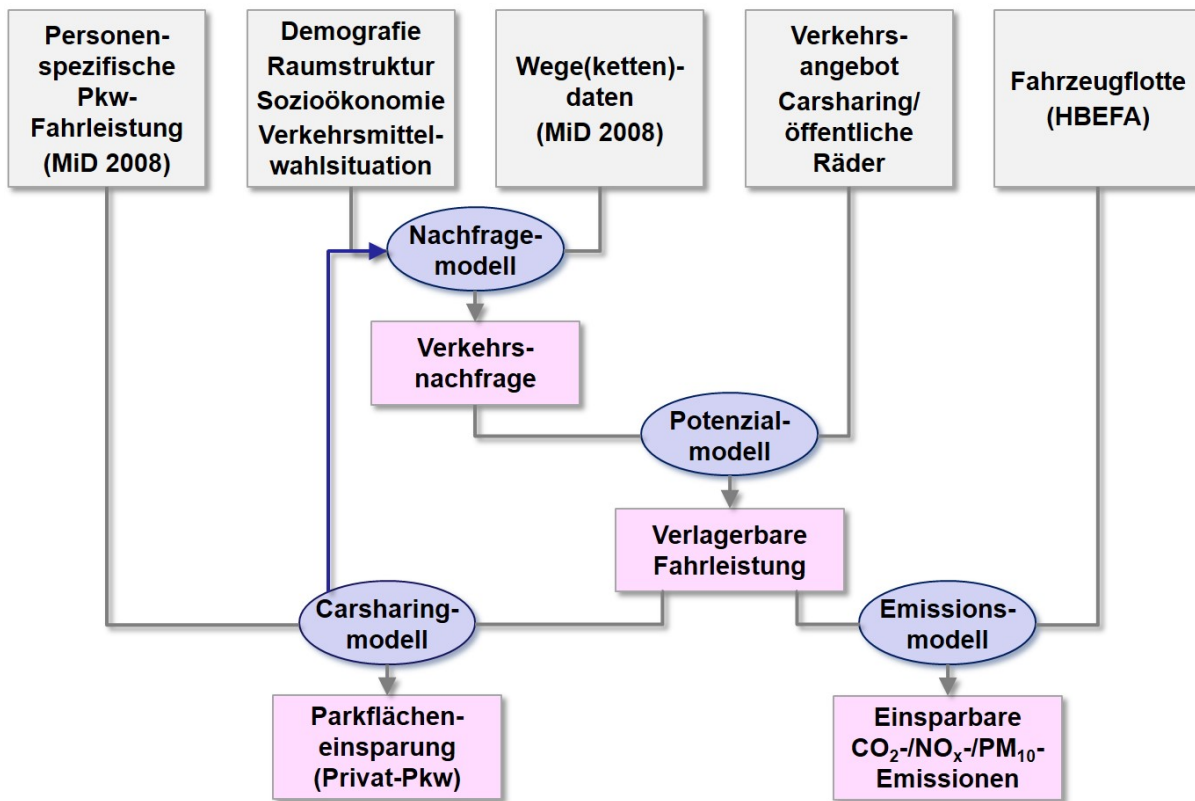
Personenspezifische Pkw-Fahrleistung (MiD 2008)

Demografie
Raumstruktur
Sozioökonomie
Verkehrsmittelwahlsituation

Wege(ketten)-daten (MiD 2008)

Verkehrsangebot
Carsharing/ öffentliche Räder

Fahrzeugflotte (HBEFA)

Nachfragemodell

Verkehrsnachfrage

Potenzialmodell

Verlagerbare Fahrleistung

Carsharingmodell

Emissionsmodell

Parkflächeneinsparung (Privat-Pkw)

Einsparbare $CO_2$-/$NO_x$-/$PM_{10}$-Emissionen